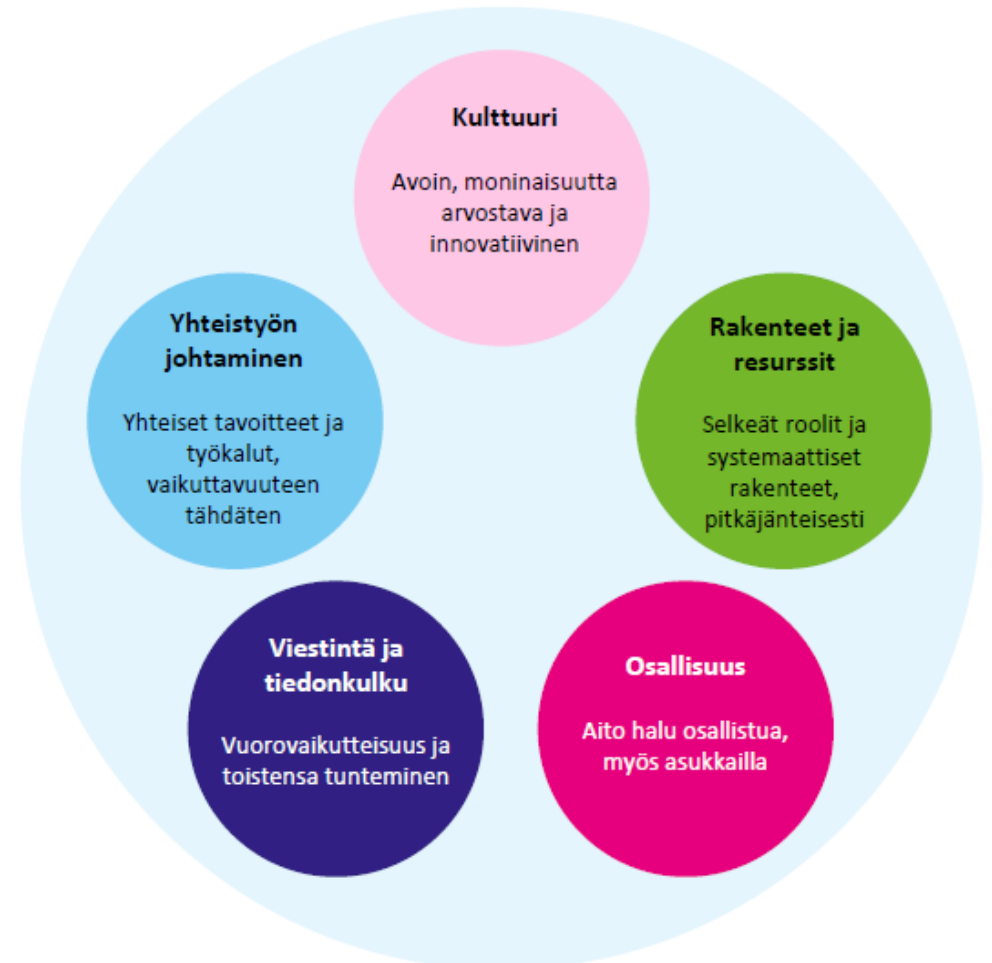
Kulttuuri

Avoin, moninaisuutta arvostava ja innovatiivinen

Yhteistyön johtaminen

Yhteiset tavoitteet ja työkalut, vaikuttavuuteen tähdäten

Rakenteet ja resurssit

Selkeät roolit ja systemaattiset rakenteet, pitkäjänteisesti

Viestintä ja tiedonkulku

Vuorovaikutteisuus ja toistensa tunteminen

Osallisuus

Aito halu osallistua, myös asukkailla